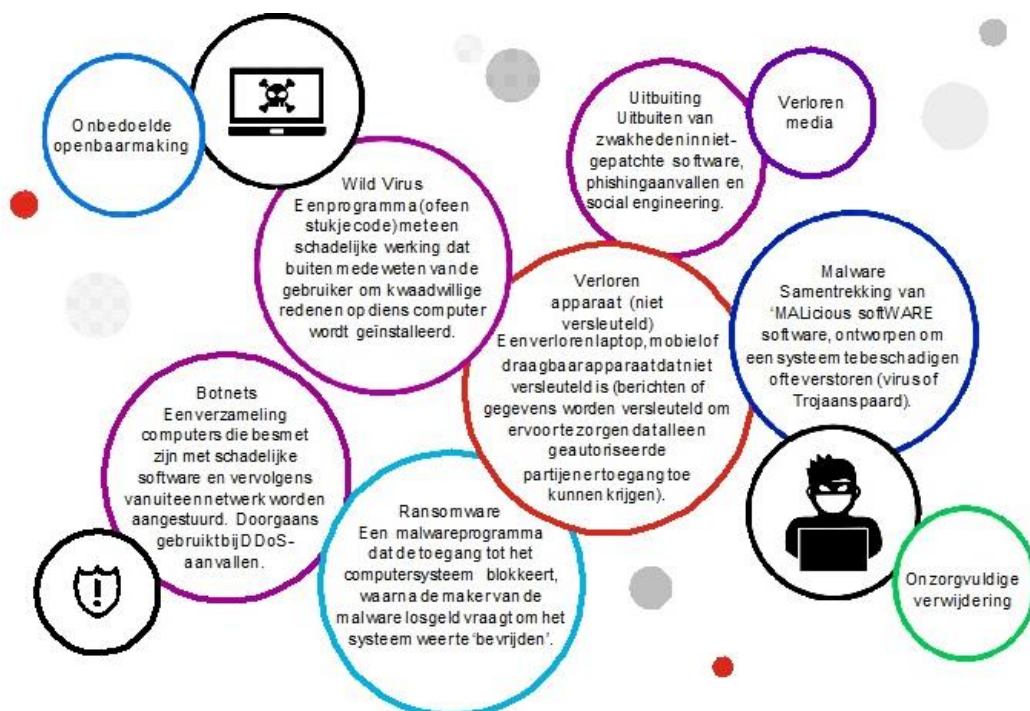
Onbedoelde openbaarmaking

Uitbuiting
Uitbuiten van zwakhedeninniet-gepatchte software, phishingaanvallen en social engineering.

Verloren media

Wild Virus
Eenprogramma(ofeen stukjecode)meteen schadelijke werking dat buiten medeweten vande gebruiker om kwaadwillige redenen opdiens computer wordt geinstalleerd.

Verloren apparaat (niet versleuteld)
Eenverlorenlaptop,mobielof draagbaarapparaatdatniet versleuteld is (berichten of gegevens worden versleuteld om ervoortezorgen datalleen geautoriseerde partijenertoegang toe kunnen krijgen).

Malware
Samentrekking van 'MALicious softWARE software, ontworpen om een systeem tebeschadigen ofteverstoren (virus of Trojaanspaard).

Botnets
Eenverzameling computers die besmet zijn met schadelijke software en vervolgens vanuiteennetwerk worden aangestuurd. Doorgaans gebruiktbijDDoS-aanvallen.

Ransomware
Een malwareprogramma datdetoegang tot het computersysteem blokkeert, waarnademakervande malware losgeld vraagtom het systeem weerte'bevrijden'.

Onzorgvuldige verwijdering